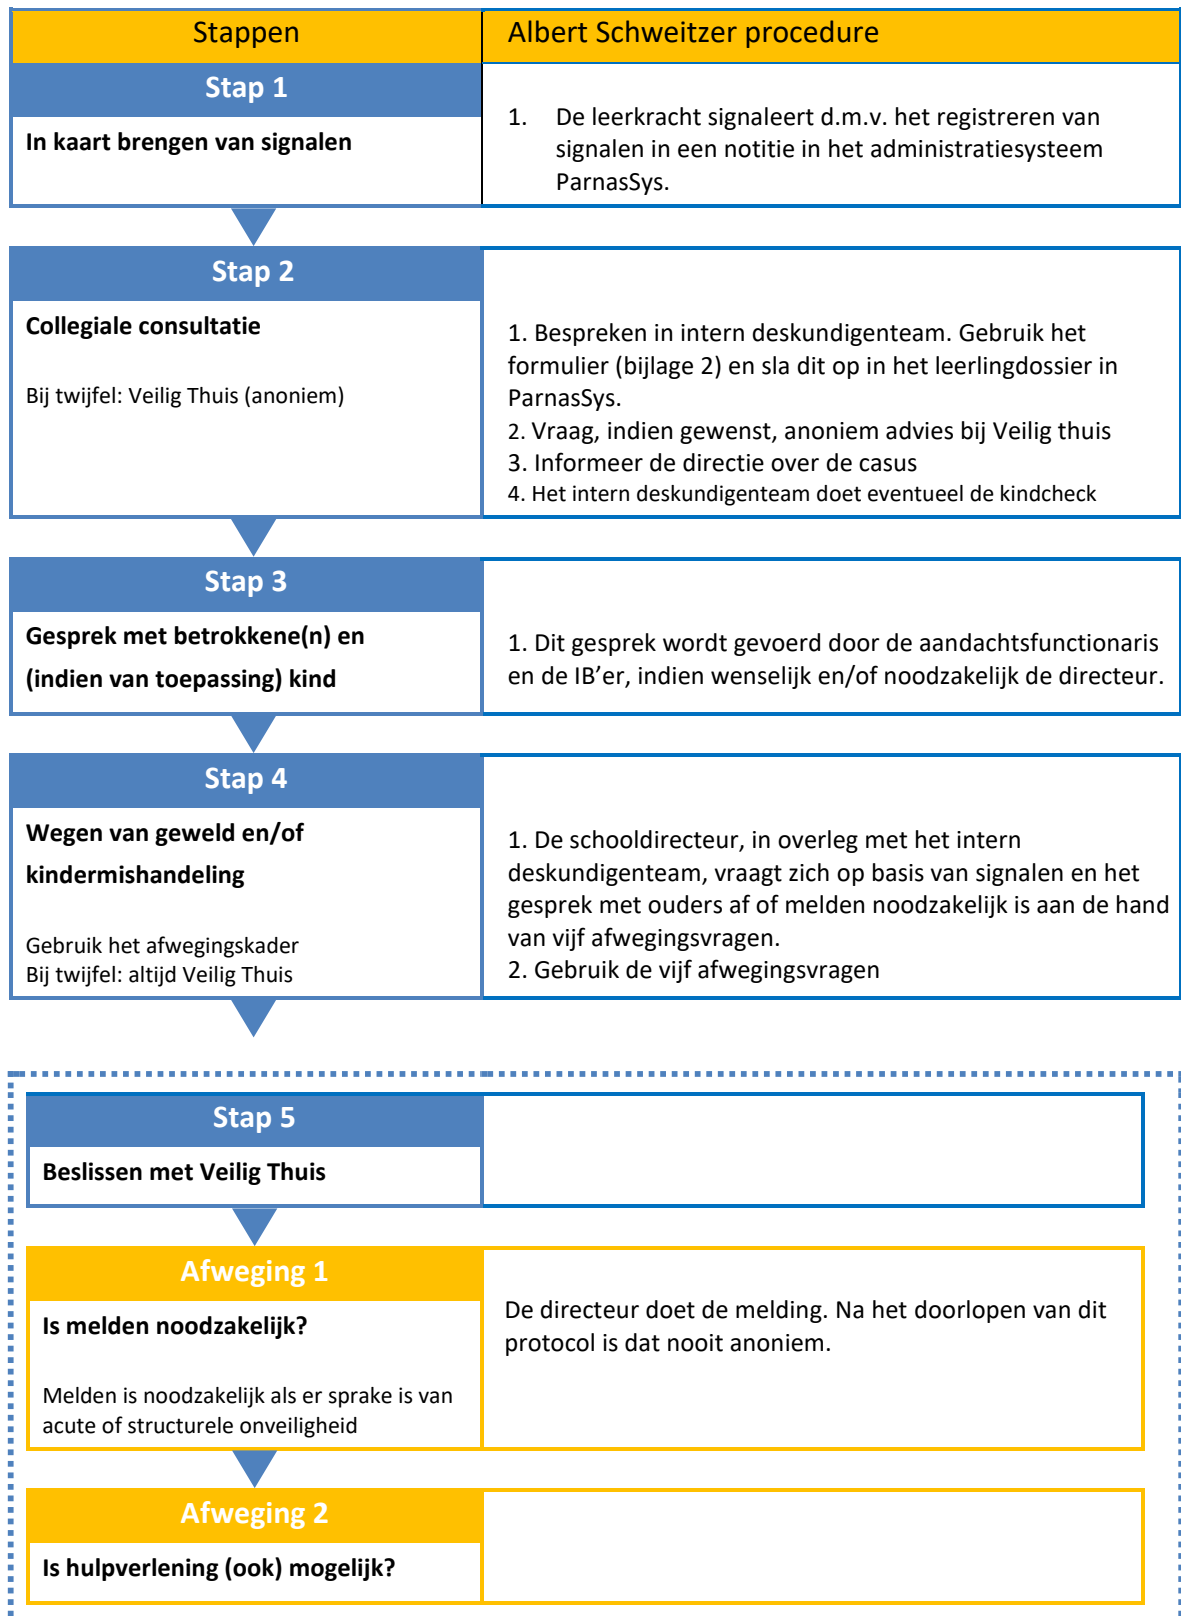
Stappen

Albert Schweitzer procedure

Stap 1

In kaart brengen van signalen

1. De leerkracht signaleert d.m.v. het registreren van signalen in een notitie in het administratiesysteem ParnasSys.

Stap 2

Collegiale consultatie

Bij twijfel: Veilig Thuis (anoniem)

1. Bespreken in intern deskundigenteam. Gebruik het formulier (bijlage 2) en sla dit op in het leerlingdossier in ParnasSys.
2. Vraag, indien gewenst, anoniem advies bij Veilig thuis
3. Informeer de directie over de casus
4. Het intern deskundigenteam doet eventueel de kindcheck

Stap 3

Gesprek met betrokkene(n) en (indien van toepassing) kind

1. Dit gesprek wordt gevoerd door de aandachtsfunctionaris en de IB'er, indien wenselijk en/of noodzakelijk de directeur.

Stap 4

Wegen van geweld en/of kindermishandeling

Gebruik het afwegingskader
Bij twijfel: altijd Veilig Thuis

1. De schooldirecteur, in overleg met het intern deskundigenteam, vraagt zich op basis van signalen en het gesprek met ouders af of melden noodzakelijk is aan de hand van vijf afwegingsvragen.
2. Gebruik de vijf afwegingsvragen

Stap 5

Beslissen met Veilig Thuis

Afweging 1

Is melden noodzakelijk?

Melden is noodzakelijk als er sprake is van acute of structurele onveiligheid

De directeur doet de melding. Na het doorlopen van dit protocol is dat nooit anoniem.

Afweging 2

Is hulpverlening (ook) mogelijk?